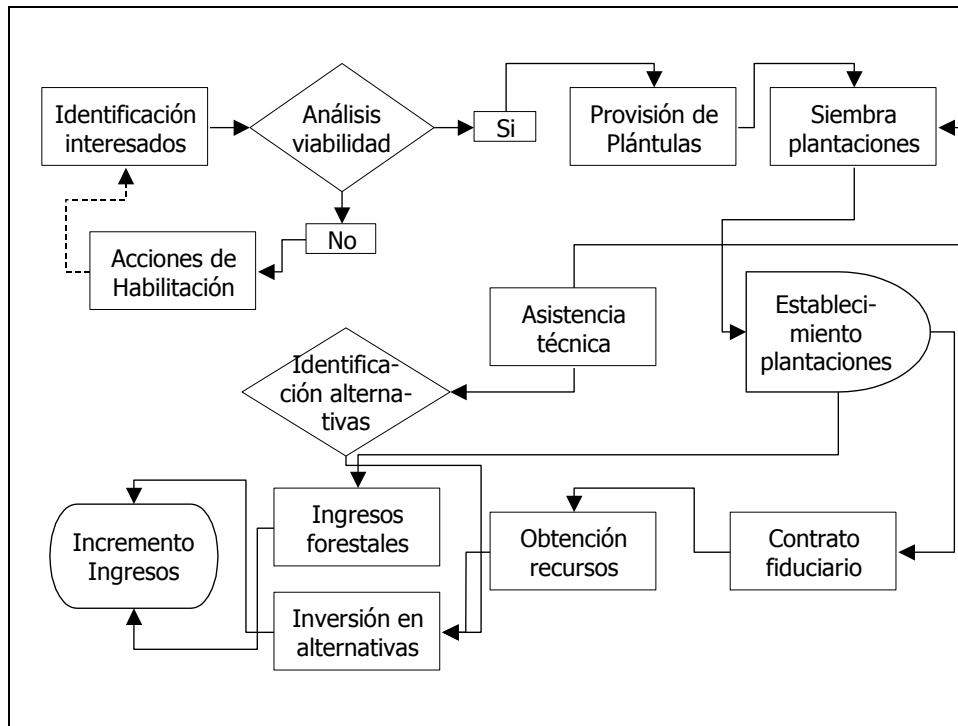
Identificación interesados

Análisis viabilidad

Si

Provisión de Plántulas

Siembra plantaciones

No

Acciones de Habilitación

Asistencia técnica

Estableci-miento plantaciones

Identifica-ción alterna-tivas

Incremento Ingresos

Ingresos forestales

Obtención recursos

Contrato fiduciario

Inversión en alternativas